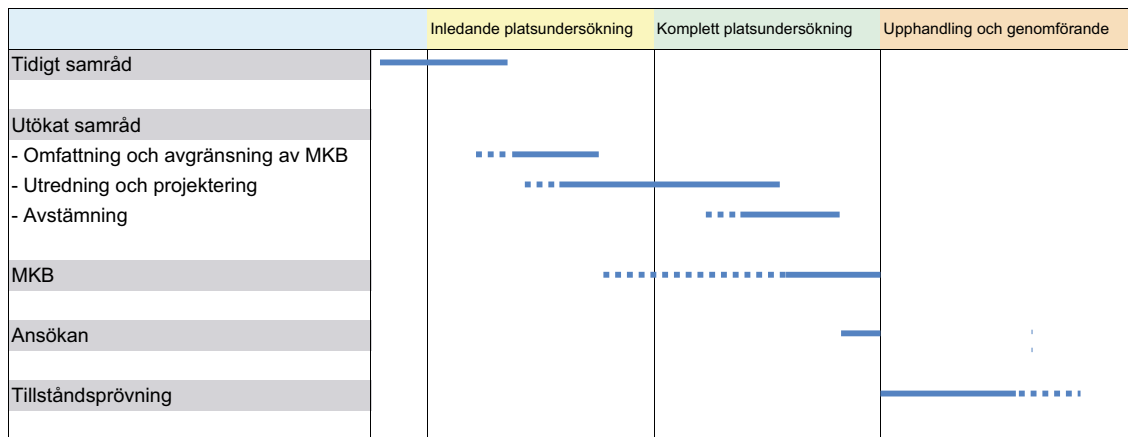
| | Inledande platsundersökning | Komplett platsundersökning | Upphandling och genomförande |
|---|---|---|---|
| Tidigt samråd | | | |
| Utökat samråd | | | |
| - Omfattning och avgränsning av MKB | | | |
| - Utredning och projektering | | | |
| - Avstämning | | | |
| MKB | | | |
| Ansökan | | | |
| Tillståndsprövning | | | |